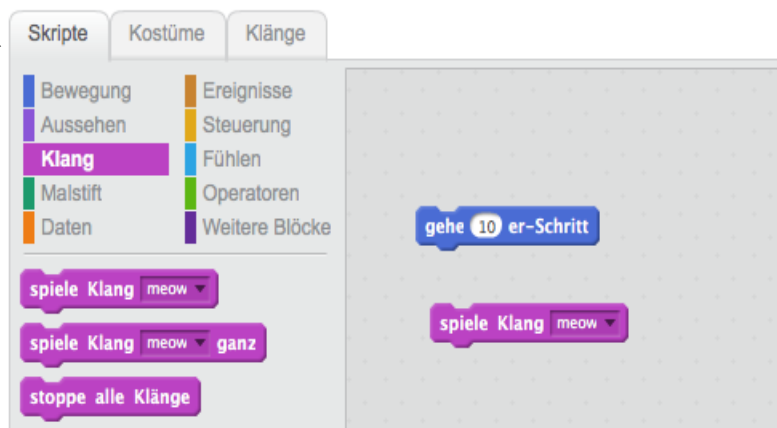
Skripte Kostüme Klänge

Bewegung
Aussehen
Klang
Malstift
Daten

Ereignisse
Steuerung
Fühlen
Operatoren
Weitere Blöcke

spiele Klang meow

spiele Klang meow ganz

stoppe alle Klänge

gehe 10 er-Schritt

spiele Klang meow